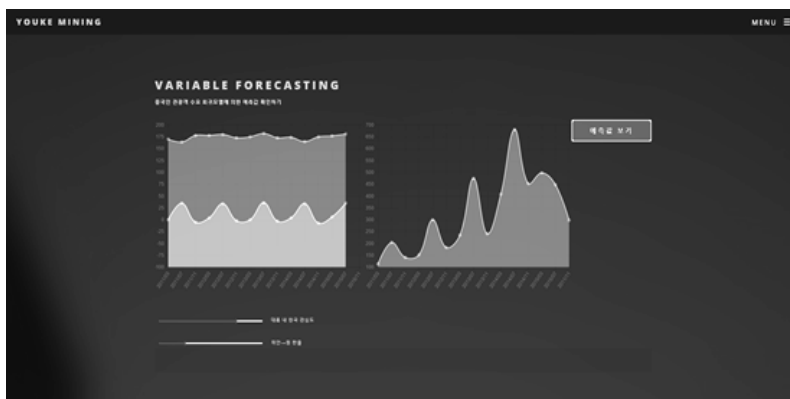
YOUKE MINING

MENU ☰

VARIABLE FORECASTING

중국인 관광객 수요 파크러밸에 따른 예측값 확인하기

예측값 보기

200
175
150
125
100
75
50
25
0
-25
-50
-75
-100

700
650
600
550
500
450
400
350
300
250
200
150
100

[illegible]

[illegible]